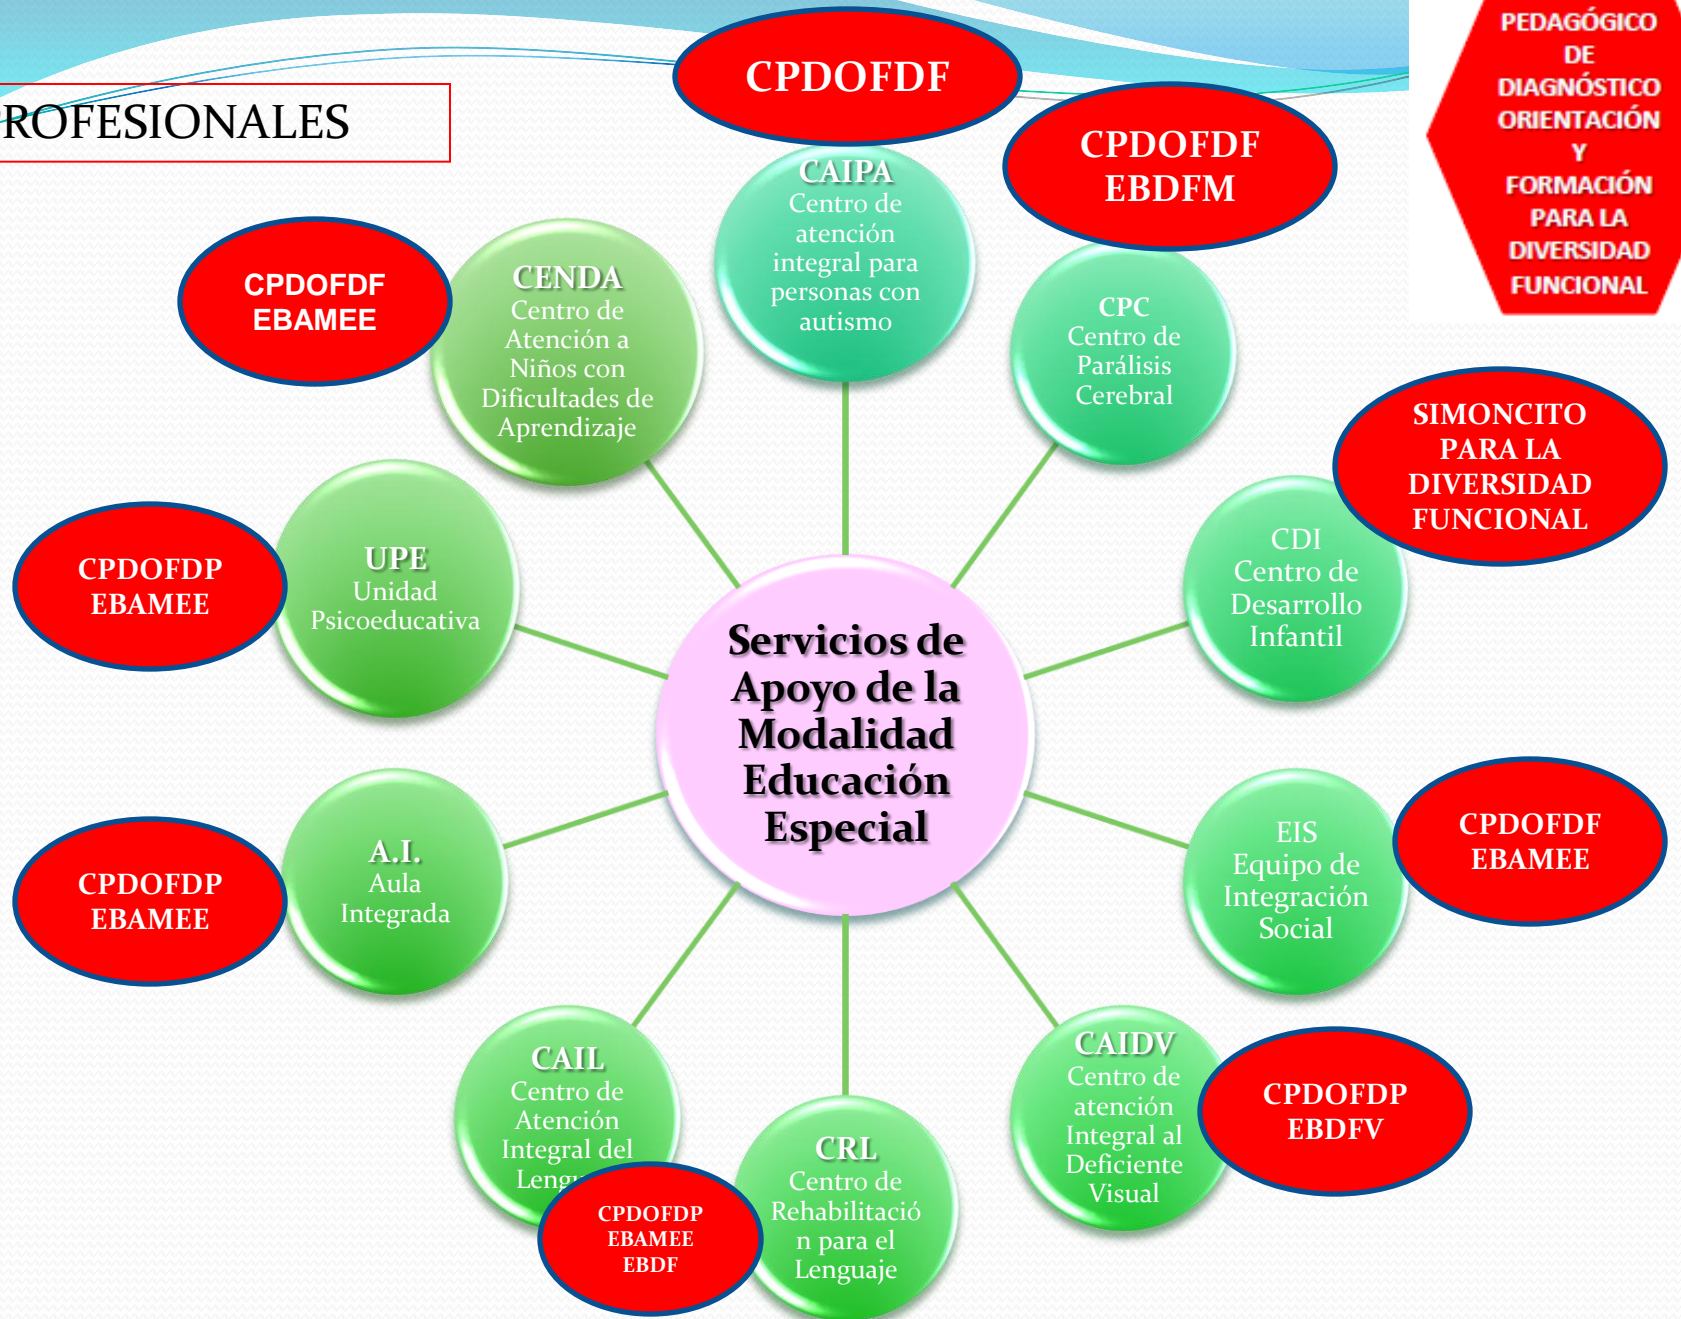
ROFESIONALES

CPDOFDF

PEDAGÓGICO DE DIAGNÓSTICO ORIENTACIÓN Y FORMACIÓN PARA LA DIVERSIDAD FUNCIONAL

CPDOFDF EBDFM

CAIPA Centro de atención integral para personas con autismo

CPDOFDF EBAMEE

CENDA Centro de Atención a Niños con Dificultades de Aprendizaje

CPC Centro de Parálisis Cerebral

SIMONCITO PARA LA DIVERSIDAD FUNCIONAL

CPDOFDP EBAMEE

UPE Unidad Psicoeducativa

Servicios de Apoyo de la Modalidad Educación Especial

CDI Centro de Desarrollo Infantil

CPDOFDP EBAMEE

A.I. Aula Integrada

EIS Equipo de Integración Social

CPDOFDF EBAMEE

CAIL Centro de Atención Integral del Leng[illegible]

CPDOFDP EBAMEE EBDF

CRL Centro de Rehabilitación para el Lenguaje

CAIDV Centro de atención Integral al Deficiente Visual

CPDOFDP EBDFV